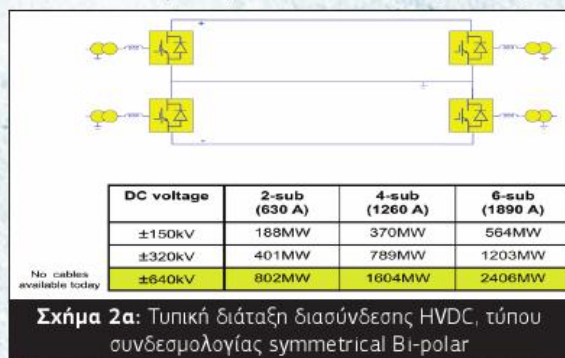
| DC voltage | 2-sub (630 A) | 4-sub (1260 A) | 6-sub (1890 A) |
|---|---|---|---|
| ±150kV | 188MW | 370MW | 564MW |
| ±320kV | 401MW | 789MW | 1203MW |
| ±640kV | 802MW | 1604MW | 2406MW |

No cables available today

Σχήμα 2α: Τυπική διάταξη διασύνδεσης HVDC, τύπου συνδεσμολογίας symmetrical Bi-polar